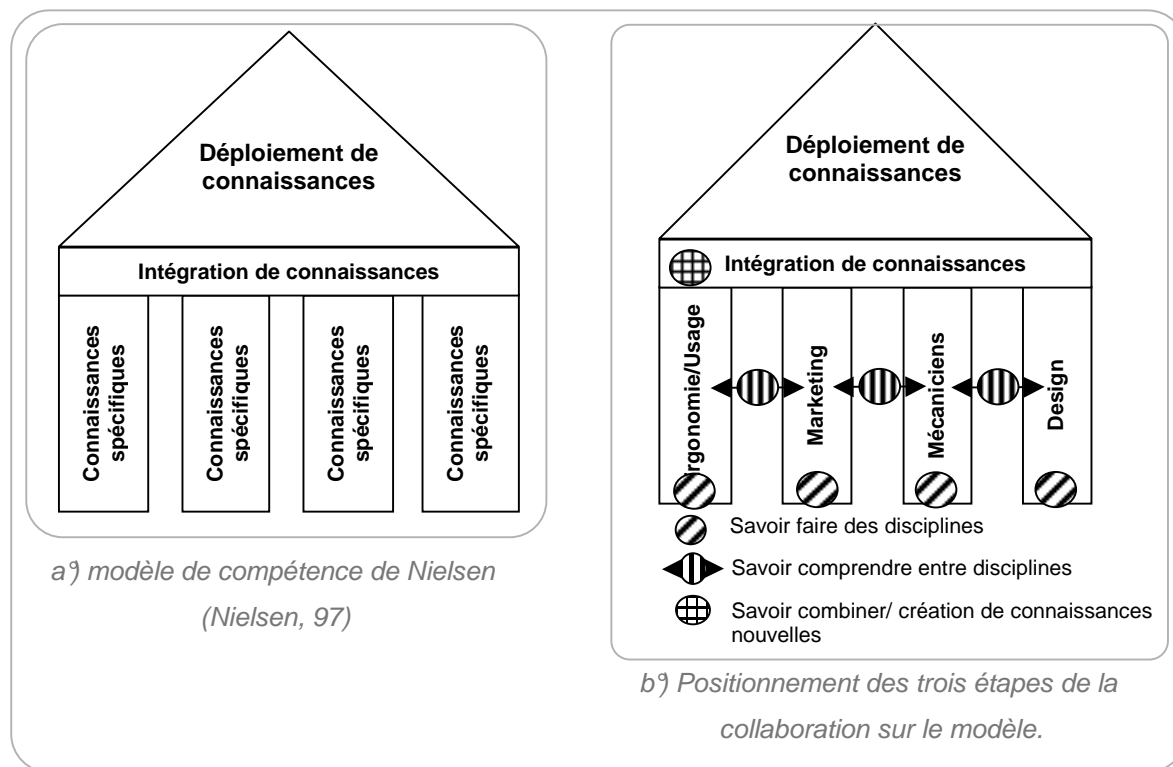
Déploiement de connaissances

Intégration de connaissances

Connaissances spécifiques

Connaissances spécifiques

Connaissances spécifiques

Connaissances spécifiques

a) modèle de compétence de Nielsen (Nielsen, 97)

Déploiement de connaissances

Intégration de connaissances

rgonomie/Usage

Marketing

Mécaniciens

Design

Savoir faire des disciplines

Savoir comprendre entre disciplines

Savoir combiner/ création de connaissances nouvelles

b) Positionnement des trois étapes de la collaboration sur le modèle.